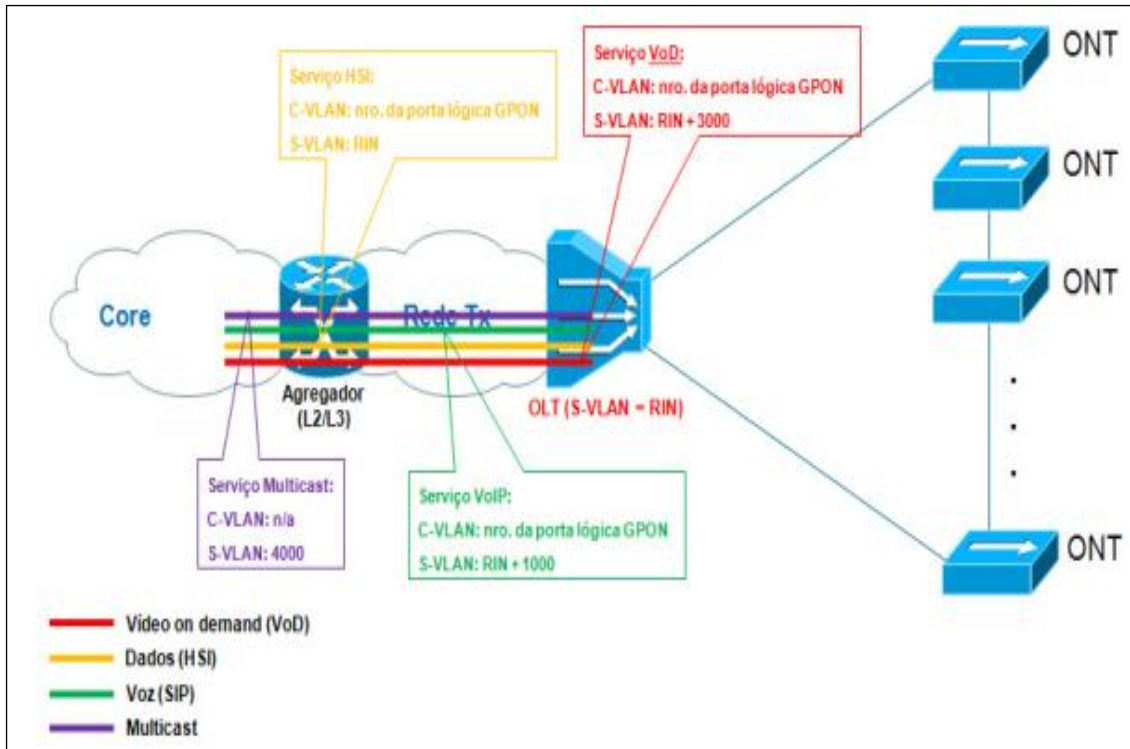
Serviço HSI:
C-VLAN: nro. da porta lógica GPON
S-VLAN: RIN

Serviço VoD:
C-VLAN: nro. da porta lógica GPON
S-VLAN: RIN + 3000

ONT

ONT

ONT

.
.
.

ONT

Core

Rede Tx

Agregador
(L2/L3)

OLT (S-VLAN = RIN)

Serviço Multicast:
C-VLAN: n/a
S-VLAN: 4000

Serviço VoIP:
C-VLAN: nro. da porta lógica GPON
S-VLAN: RIN + 1000

Video on demand (VoD)
Dados (HSI)
Voz (SIP)
Multicast